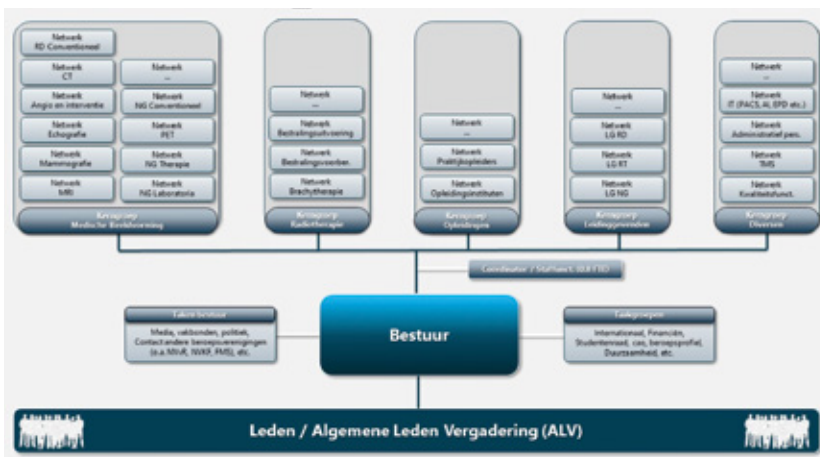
Netwerk
RD Conventioneel

Netwerk
CT

Netwerk
Angio en interventie

Netwerk
Echografie

Netwerk
Mammografie

Netwerk
MRI

Netwerk
...

Netwerk
NG Conventioneel

Netwerk
PET

Netwerk
NG Therapie

Netwerk
NG Laboratoria

Kerngroep
Medische Beeldvorming

Netwerk
...

Netwerk
Bestralingsuitvoering

Netwerk
Bestralingsvoorber.

Netwerk
Brachytherapie

Kerngroep
Radiotherapie

Netwerk
...

Netwerk
Praktijkopleiders

Netwerk
Opleidingsinstituten

Kerngroep
Opleidingen

Netwerk
...

Netwerk
LG RD

Netwerk
LG RT

Netwerk
LG NG

Kerngroep
Leidinggevenden

Netwerk
...

Netwerk
IT (PACS, AI, EPD etc.)

Netwerk
Administratief pers.

Netwerk
TMS

Netwerk
Kwaliteitsfunct.

Kerngroep
Diversen

Coordinator / Staffunct. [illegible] FTE)

Taken bestuur
Media, vakbonden, politiek, Contact andere beroepsverenigingen (o.a. NVvR, NVKF, FMS), etc.

Bestuur

Taakgroepen
Internationaal, Financiën, Studentenraad, cao, beroepsprofiel, Duurzaamheid, etc.

Leden / Algemene Leden Vergadering (ALV)